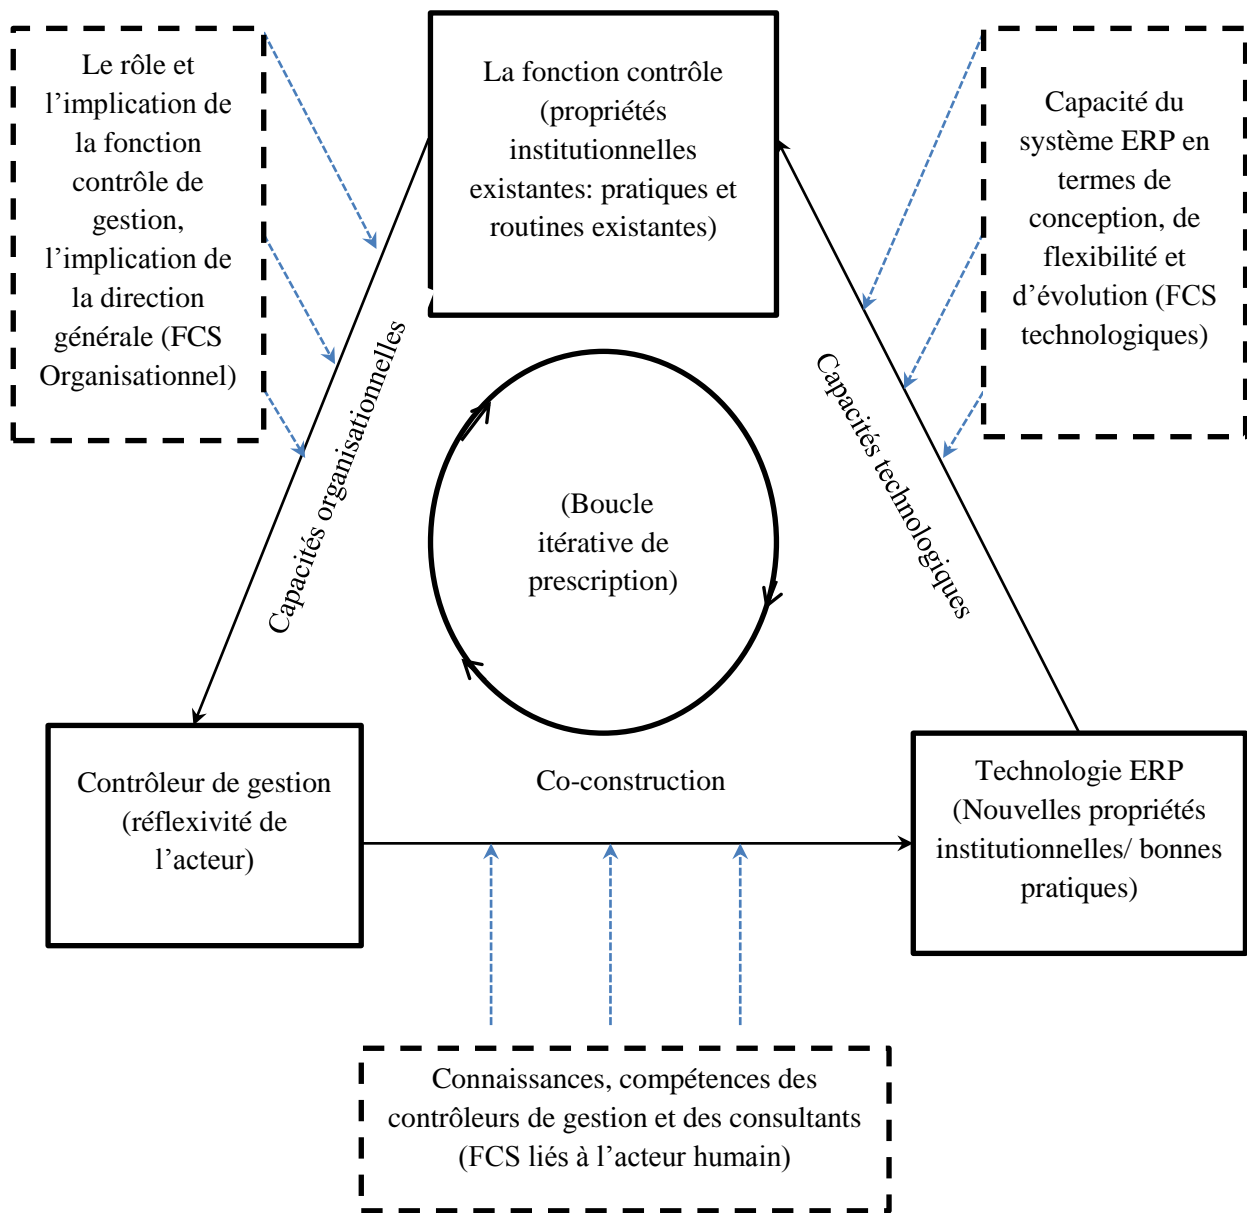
Le rôle et l'implication de la fonction contrôle de gestion, l'implication de la direction générale (FCS Organisationnel)

La fonction contrôle (propriétés institutionnelles existantes: pratiques et routines existantes)

Capacité du système ERP en termes de conception, de flexibilité et d'évolution (FCS technologiques)

Capacités organisationnelles

Capacités technologiques

(Boucle itérative de prescription)

Co-construction

Contrôleur de gestion (réflexivité de l'acteur)

Technologie ERP (Nouvelles propriétés institutionnelles/ bonnes pratiques)

Connaissances, compétences des contrôleurs de gestion et des consultants (FCS liés à l'acteur humain)